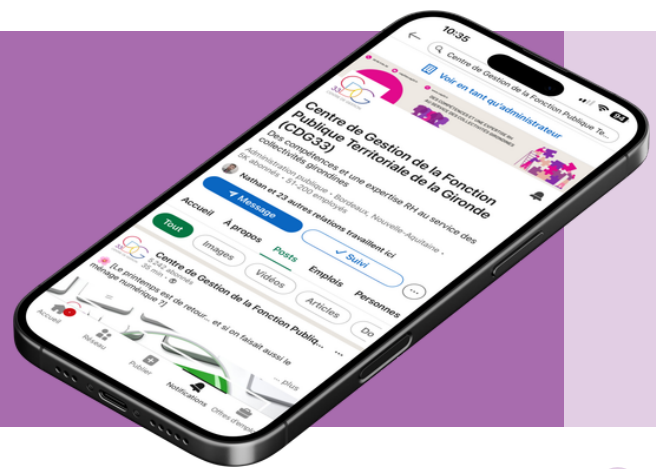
10:35

Centre de Gestion de la Fonction Publique Te...

Voir en tant qu'administrateur

Centre de Gestion de la Fonction Publique Territoriale de la Gironde (CDG33)

Des compétences et une expertise RH au service des collectivités girondines

Administration publique · Bordeaux, Nouvelle-Aquitaine · 5K abonnés · 51-200 employés

Nathan et 23 autres relations travaillent ici

Message

Suivi

Accueil

À propos

Posts

Emplois

Personnes

Tout

Images

Vidéos

Articles

Do

Centre de Gestion de la Fonction Publiq...

5 242 abonnés

35 min

[Le printemps est de retour... et si on faisait aussi le ménage numérique ?]

... plus

Accueil

Réseau

Publier

Notifications

Offres d'emploi